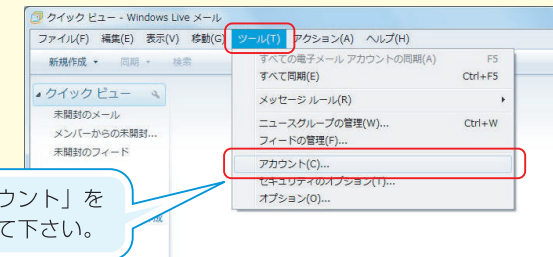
クイック ビュー - Windows Live メール

ファイル(F) 編集(E) 表示(V) 移動(G) ツール(T) アクション(A) ヘルプ(H)

新規作成 ▾ 同期 ▾ 検索

◢ クイック ビュー

未開封のメール

メンバーからの未開封...

未開封のフィード

すべての電子メール アカウントの同期(A) F5

すべて同期(E) Ctrl+F5

メッセージ ルール(R)

ニュースグループの管理(W)... Ctrl+W

フィードの管理(F)...

アカウント(C)...

セキュリティのオプション(Y)...

オプション(O)...

ウント」を

て下さい。

成